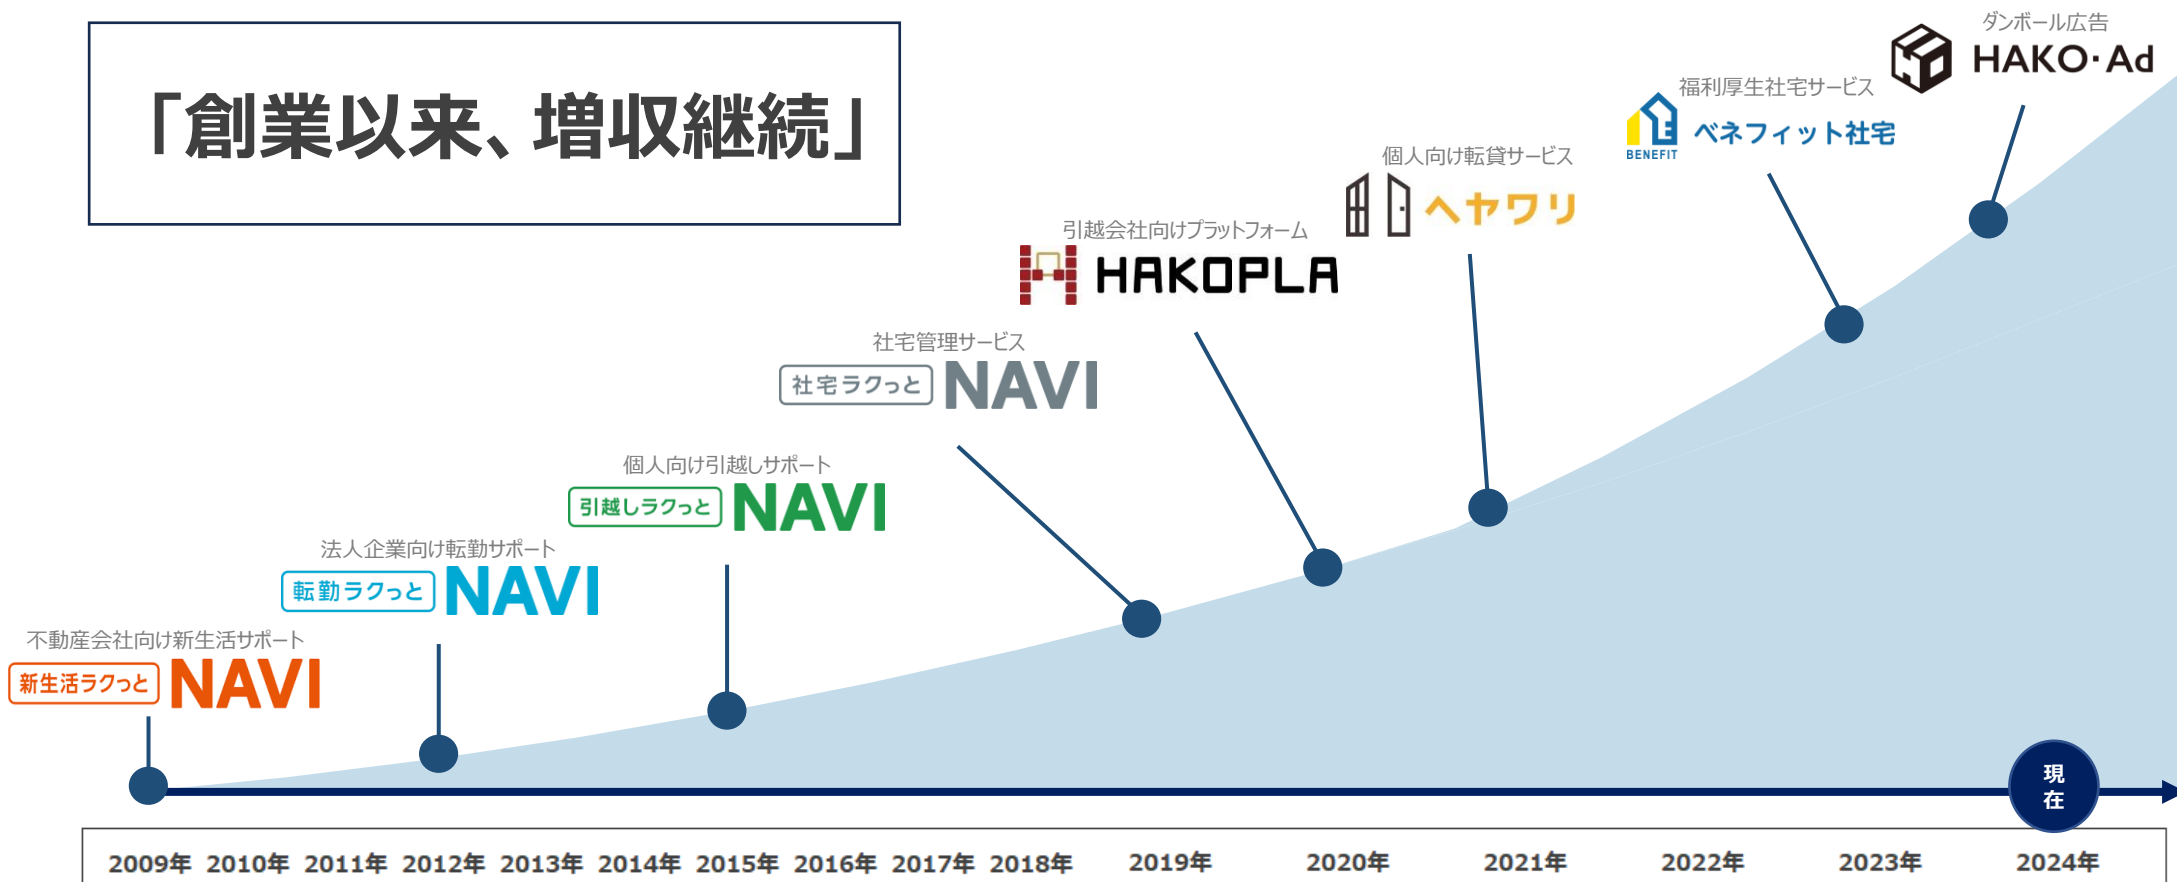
「創業以来、増収継続」

ダンボール広告
HAKO·Ad

福利厚生社宅サービス
BENEFIT ベネフィット社宅

個人向け転貸サービス
ヘヤワリ

引越会社向けプラットフォーム
HAKOPLA

社宅管理サービス
社宅ラクっと NAVI

個人向け引越しサポート
引越しラクっと NAVI

法人企業向け転勤サポート
転勤ラクっと NAVI

不動産会社向け新生活サポート
新生活ラクっと NAVI

現在

2009年 2010年 2011年 2012年 2013年 2014年 2015年 2016年 2017年 2018年 2019年 2020年 2021年 2022年 2023年 2024年